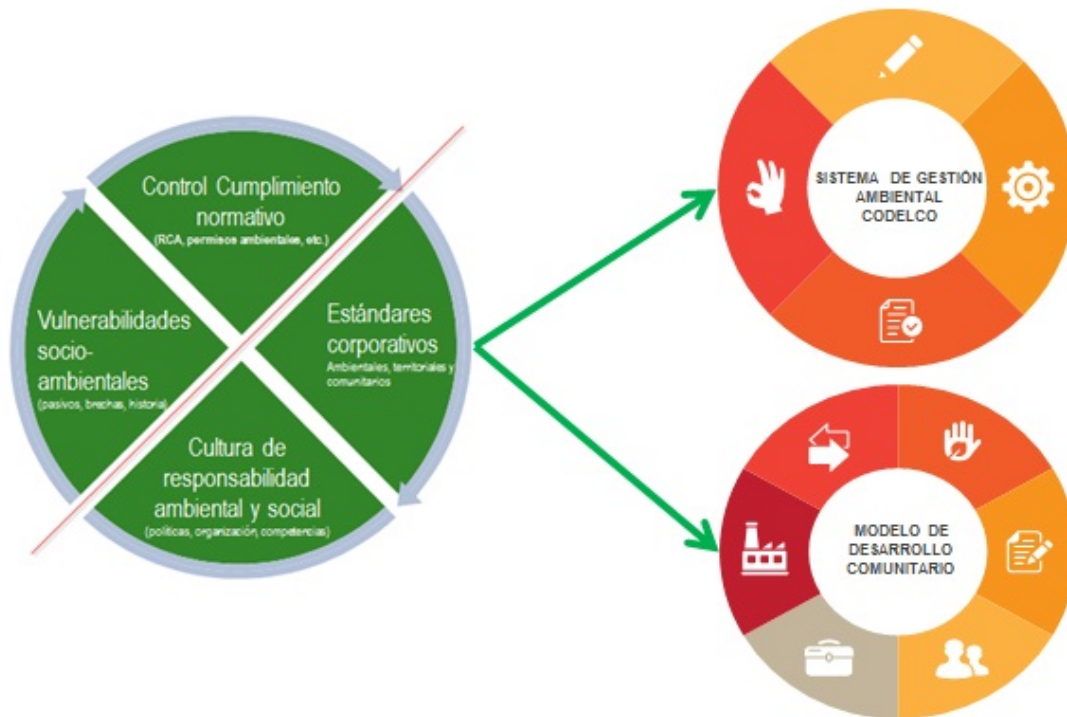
Control Cumplimiento normativo
(RCA, permisos ambientales, etc.)

Vulnerabilidades socio-ambientales
(pasivos, brechas, historia)

Estándares corporativos
Ambientales, territoriales y comunitarios

Cultura de responsabilidad ambiental y social
(políticas, organización, competencias)

SISTEMA DE GESTIÓN AMBIENTAL CODELCO

MODELO DE DESARROLLO COMUNITARIO